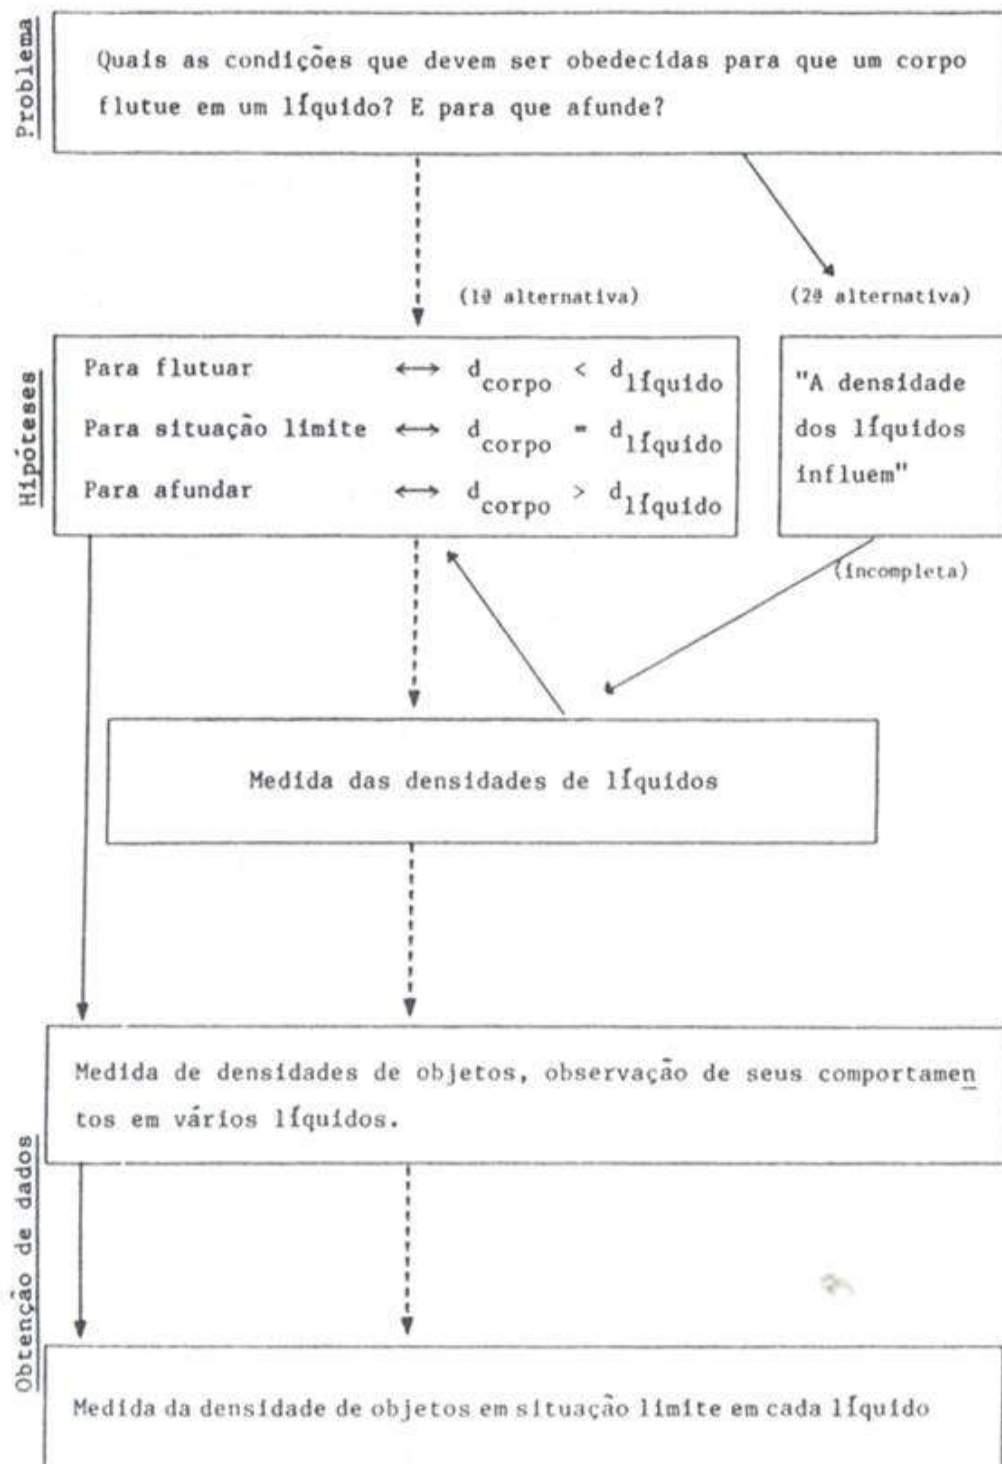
Problema

Quais as condições que devem ser obedecidas para que um corpo flutue em um líquido? E para que afunde?

(1ª alternativa)

(2ª alternativa)

Hipóteses

Para flutuar ⟷ $d_{corpo} < d_{líquido}$

Para situação limite ⟷ $d_{corpo} = d_{líquido}$

Para afundar ⟷ $d_{corpo} > d_{líquido}$

"A densidade dos líquidos influem"

(incompleta)

Medida das densidades de líquidos

Obtenção de dados

Medida de densidades de objetos, observação de seus comportamentos em vários líquidos.

Medida da densidade de objetos em situação limite em cada líquido